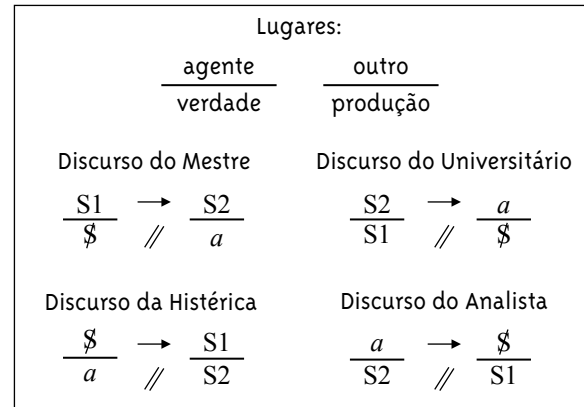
Lugares:

$\frac{\text{agente}}{\text{verdade}}$ $\frac{\text{outro}}{\text{produção}}$

Discurso do Mestre

$\frac{S1}{\$} \rightarrow \frac{S2}{a}$ //

Discurso do Universitário

$\frac{S2}{S1} \rightarrow \frac{a}{\$}$ //

Discurso da Histérica

$\frac{\$}{a} \rightarrow \frac{S1}{S2}$ //

Discurso do Analista

$\frac{a}{S2} \rightarrow \frac{\$}{S1}$ //